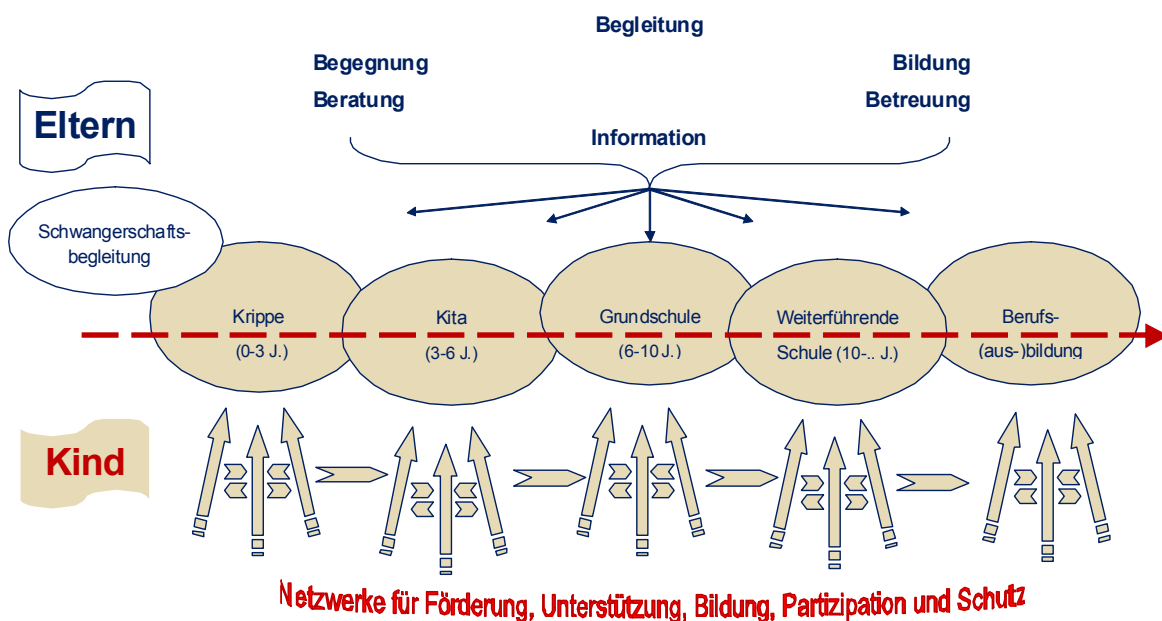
Begleitung

Begegnung

Bildung

Beratung

Betreuung

Eltern

Information

Schwangerschaftsbegleitung

Krippe
(0-3 J.)

Kita
(3-6 J.)

Grundschule
(6-10 J.)

Weiterführende
Schule (10-.. J.)

Berufs-
(aus-)bildung

Kind

Netzwerke für Förderung, Unterstützung, Bildung, Partizipation und Schutz